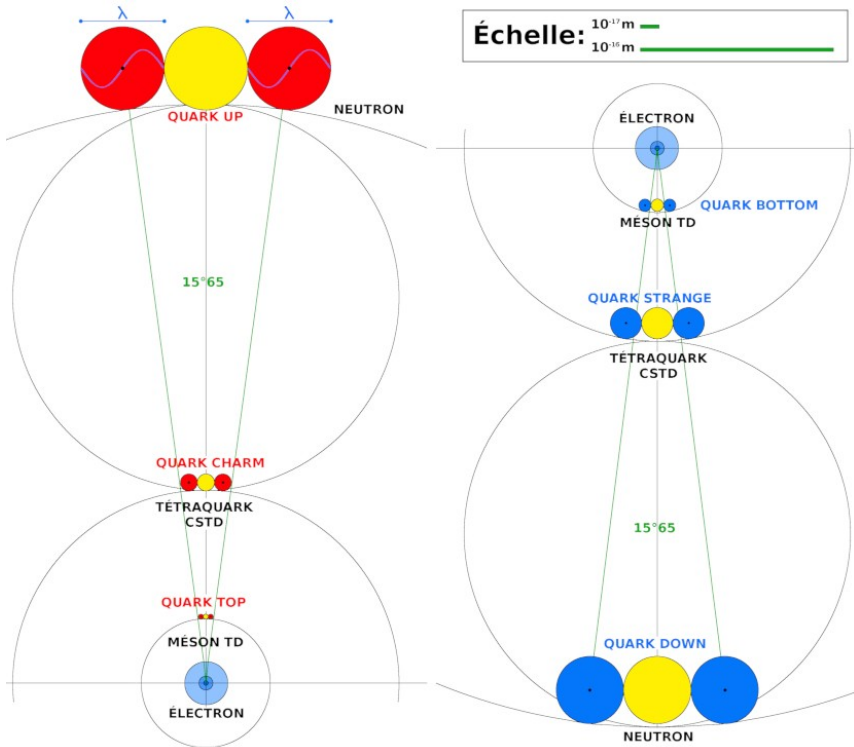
λ
λ
QUARK UP
NEUTRON
15°65
QUARK CHARM
TÉTRAQUARK CSTD
QUARK TOP
MÉSON TD
ÉLECTRON

Échelle: $10^{-17}$m $10^{-16}$m
ÉLECTRON
QUARK BOTTOM
MÉSON TD
QUARK STRANGE
TÉTRAQUARK CSTD
15°65
QUARK DOWN
NEUTRON